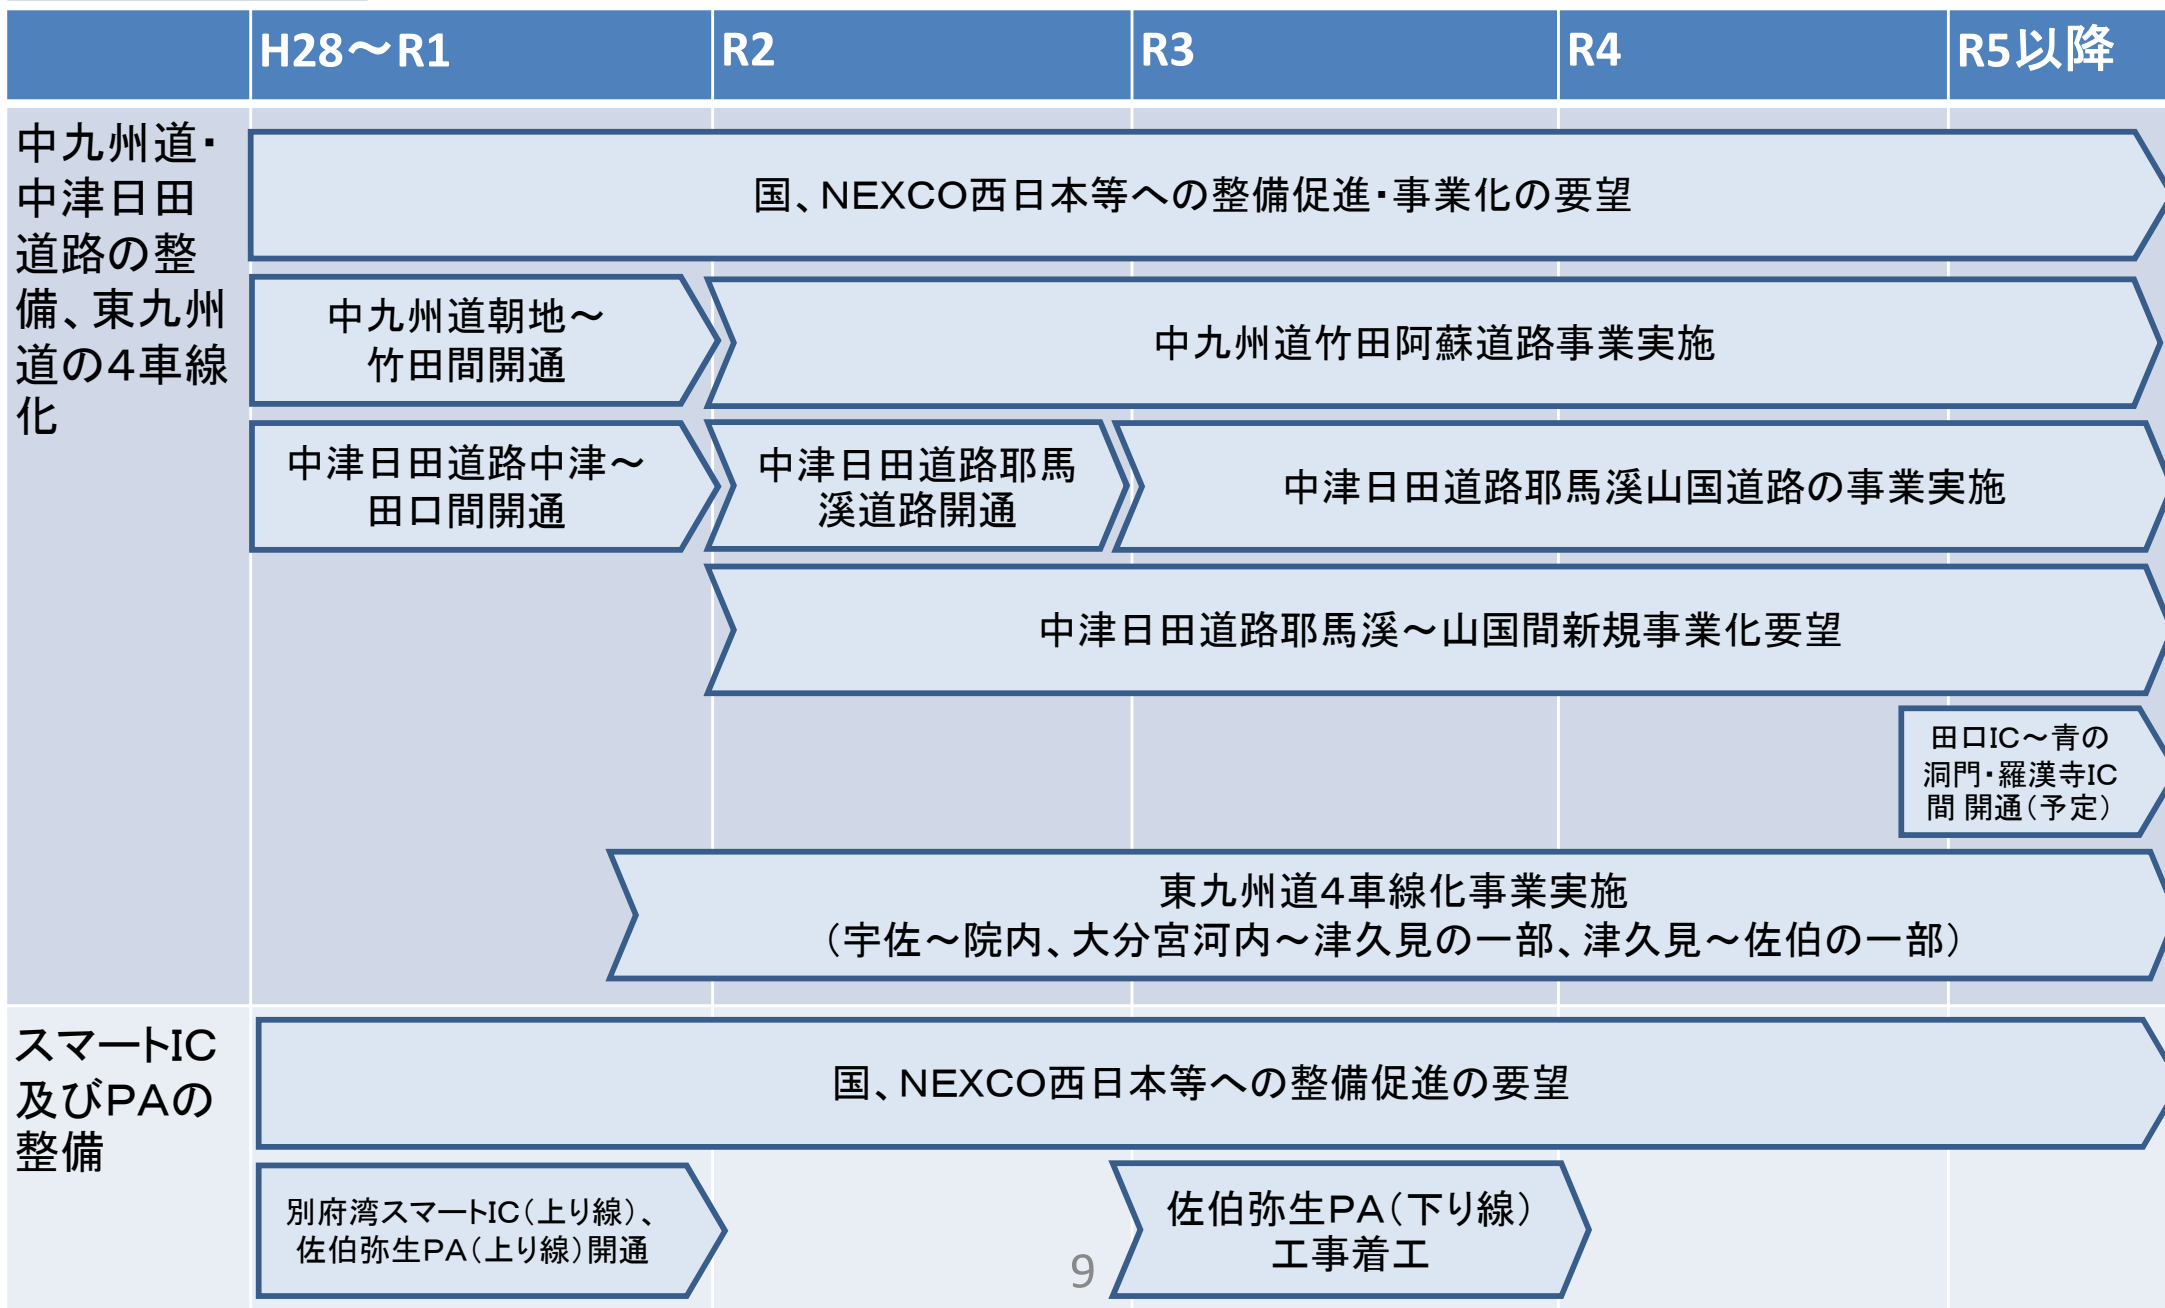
| | H28～R1 | R2 | R3 | R4 | R5以降 |
|---|---|---|---|---|---|
| 中九州道・中津日田道路の整備、東九州道の4車線化 | | | | | |
| スマートIC及びPAの整備 | | | | | |

国、NEXCO西日本等への整備促進・事業化の要望

中九州道朝地～竹田間開通

中九州道竹田阿蘇道路事業実施

中津日田道路中津～田口間開通

中津日田道路耶馬溪道路開通

中津日田道路耶馬溪山国道路の事業実施

中津日田道路耶馬溪～山国間新規事業化要望

田口IC～青の洞門・羅漢寺IC間 開通（予定）

東九州道4車線化事業実施
（宇佐～院内、大分宮河内～津久見の一部、津久見～佐伯の一部）

国、NEXCO西日本等への整備促進の要望

別府湾スマートIC（上り線）、佐伯弥生PA（上り線）開通

佐伯弥生PA（下り線）
工事着工

9